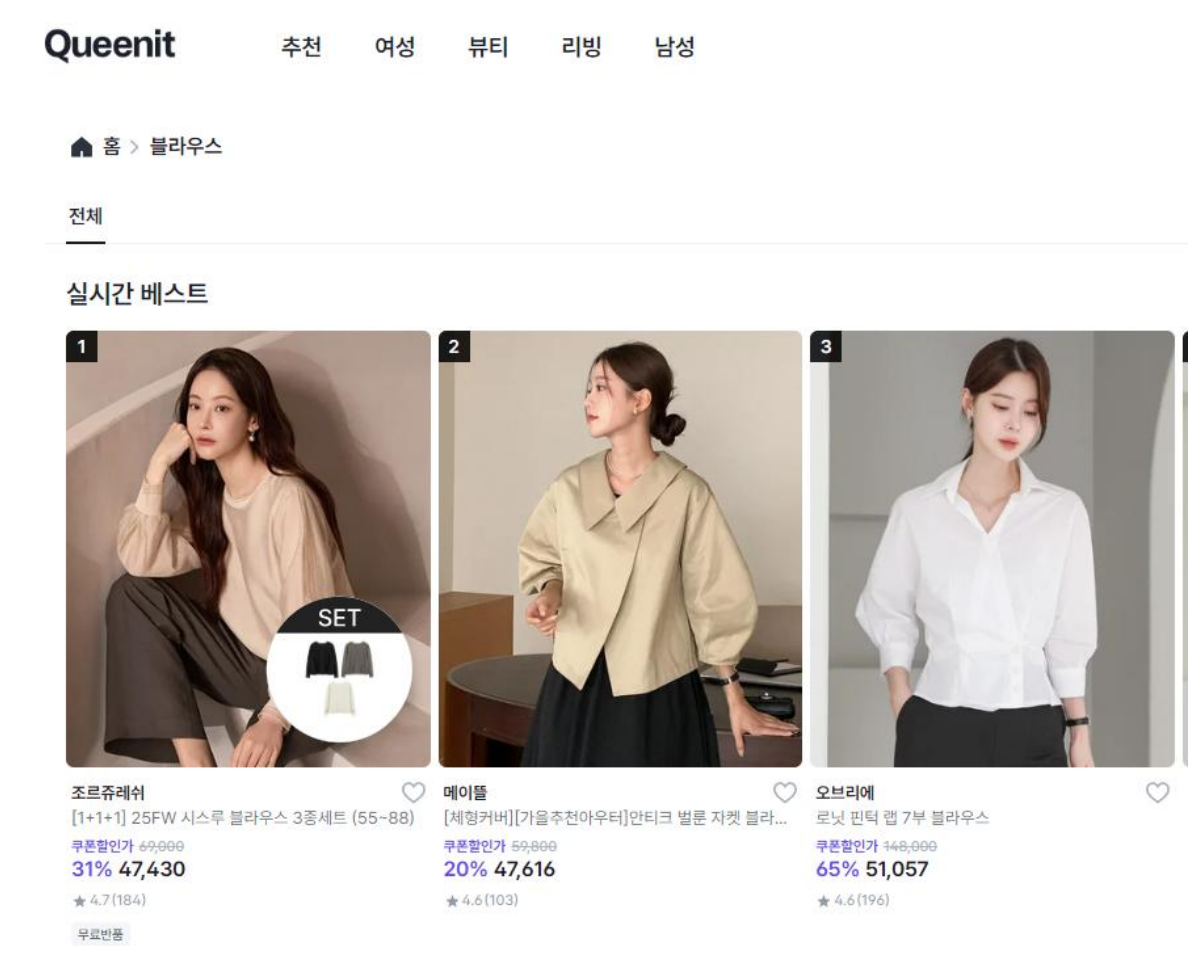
Queenit 추천 여성 뷰티 리빙 남성

홈 > 블라우스

전체

실시간 베스트

1

SET

조르쥬레쉬
[1+1+1] 25FW 시스루 블라우스 3종세트 (55~88)
쿠폰할인가 69,000
31% 47,430
★ 4.7(184)
무료반품

2

메이뜰
[체형커버][가을추천아우터]안티크 벌룬 자켓 블라...
쿠폰할인가 59,800
20% 47,616
★ 4.6(103)

3

오브리에
로닛 핀턱 랩 7부 블라우스
쿠폰할인가 148,000
65% 51,057
★ 4.6(196)